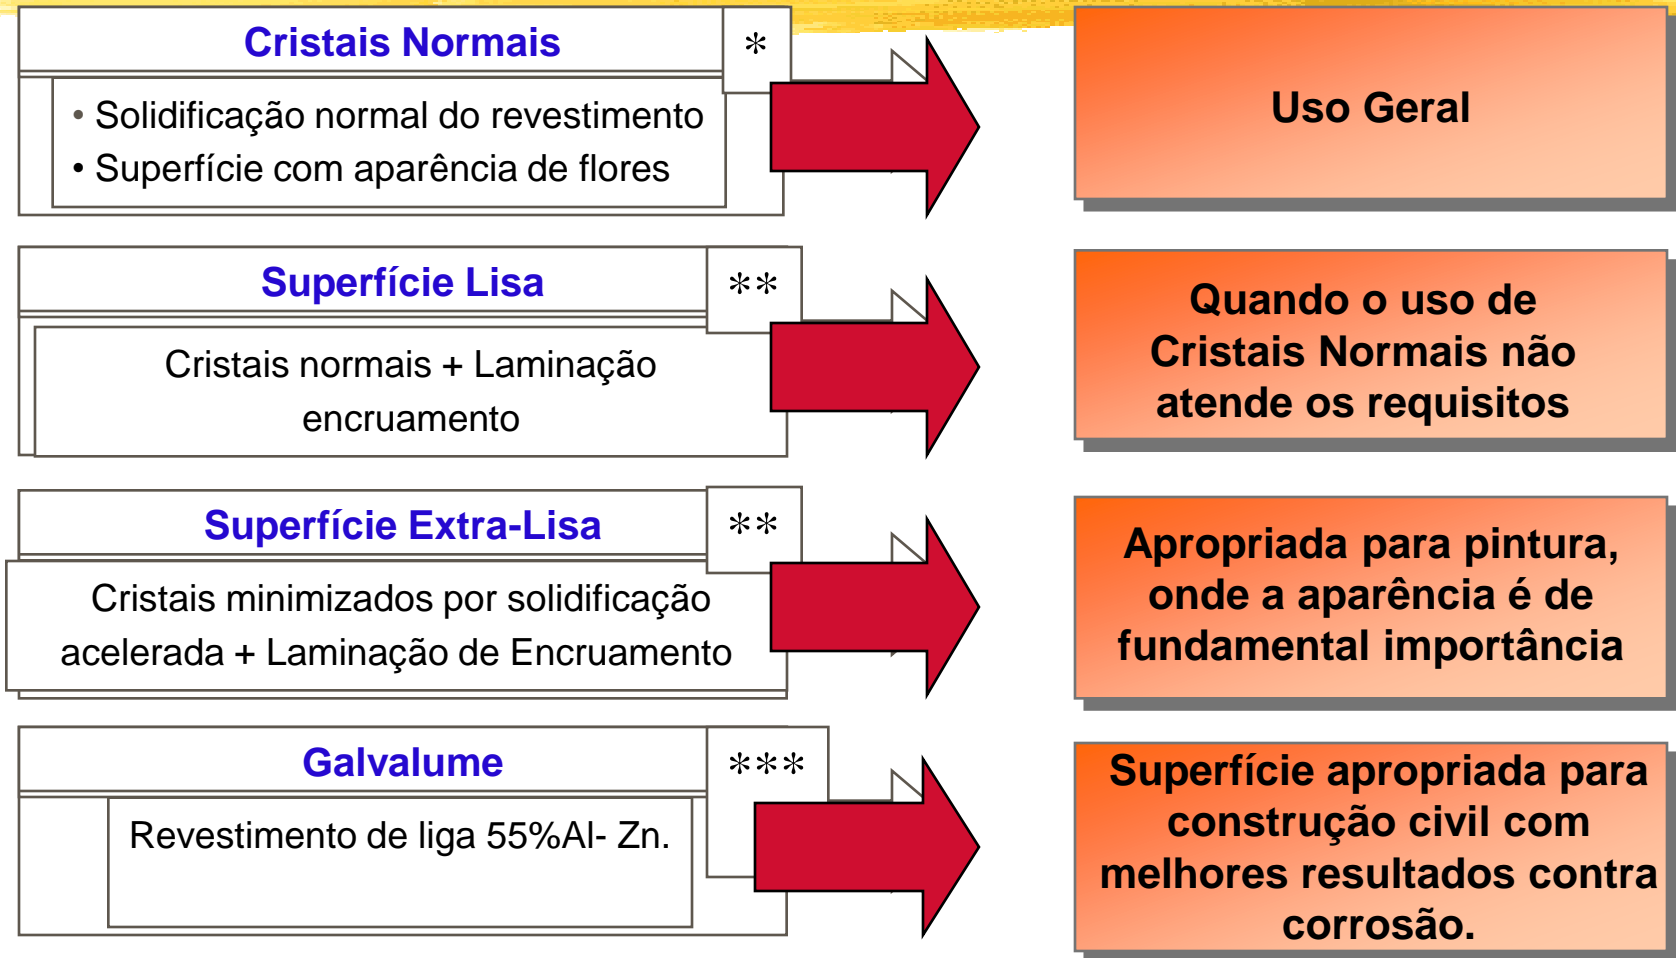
Cristais Normais

*

• Solidificação normal do revestimento
• Superfície com aparência de flores

Uso Geral

Superfície Lisa

**

Cristais normais + Laminação encruamento

Quando o uso de Cristais Normais não atende os requisitos

Superfície Extra-Lisa

**

Cristais minimizados por solidificação acelerada + Laminação de Encruamento

Apropriada para pintura, onde a aparência é de fundamental importância

Galvalume

***

Revestimento de liga 55%Al- Zn.

Superfície apropriada para construção civil com melhores resultados contra corrosão.